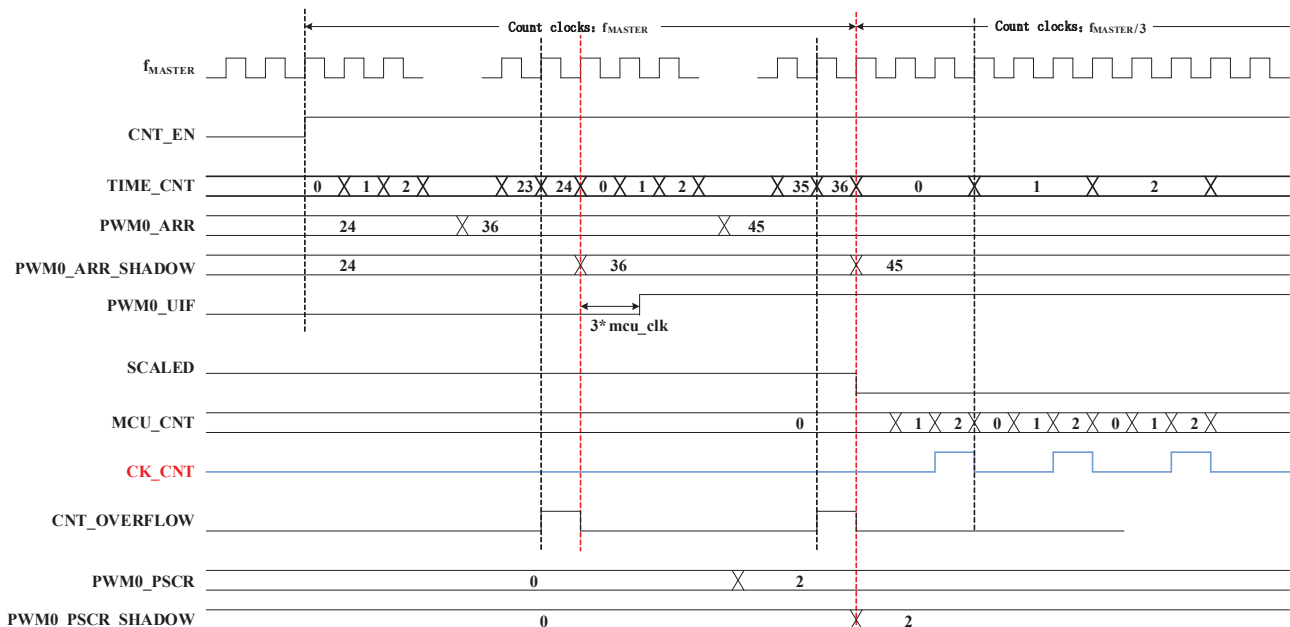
Count clocks: $f_{MASTER}$

Count clocks: $f_{MASTER}/3$

$f_{MASTER}$

CNT_EN

TIME_CNT
0 1 2 23 24 0 1 2 35 36 0 1 2

PWM0_ARR
24 36 45

PWM0_ARR_SHADOW
24 36 45

PWM0_UIF
3* mcu_clk

SCALED

MCU_CNT
0 1 2 0 1 2 0 1 2

CK_CNT

CNT_OVERFLOW

PWM0_PSCR
0 2

PWM0_PSCR_SHADOW
0 2